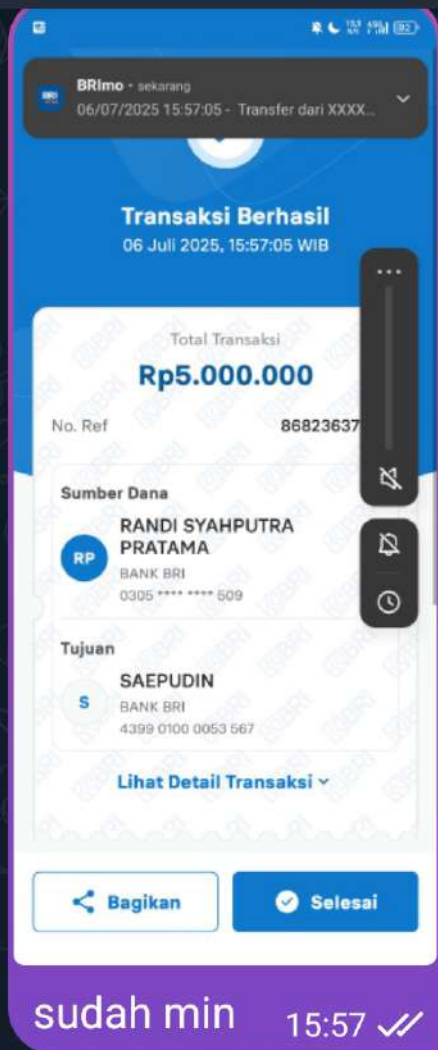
BRImo • sekarang
06/07/2025 15:57:05 - Transfer dari XXXX...

Transaksi Berhasil
06 Juli 2025, 15:57:05 WIB

Total Transaksi
Rp5.000.000

No. Ref 86823637

Sumber Dana
RP
RANDI SYAHPUTRA PRATAMA
BANK BRI
0305 **** **** 509

Tujuan
S
SAEPUDIN
BANK BRI
4399 0100 0053 567

Lihat Detail Transaksi

Bagikan
Selesai

sudah min 15:57